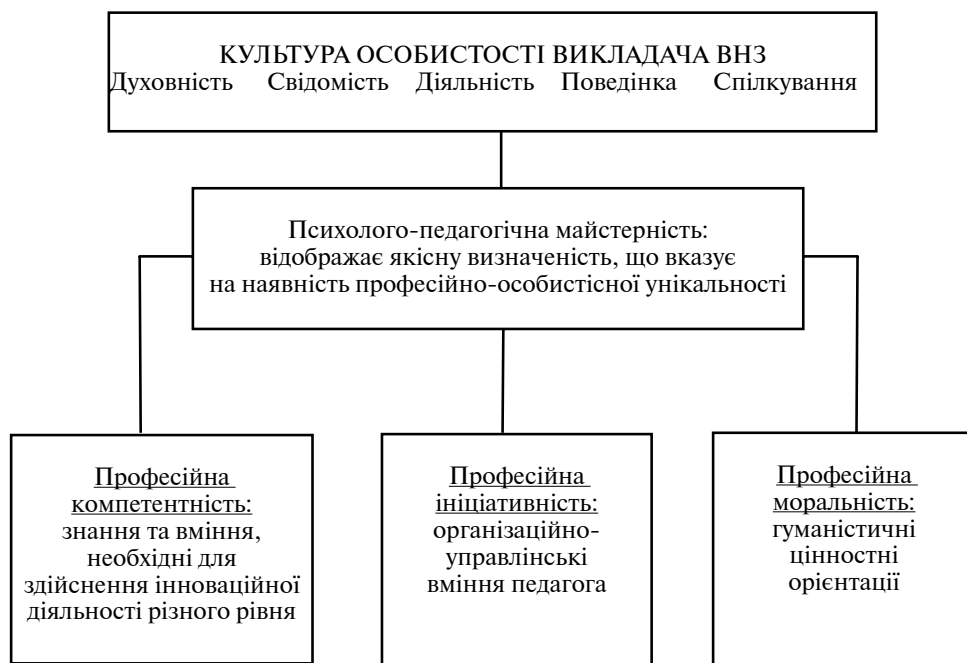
КУЛЬТУРА ОСОБИСТОСТІ ВИКЛАДАЧА ВНЗ
Духовність Свідомість Діяльність Поведінка Спілкування

Психолого-педагогічна майстерність: відображає якісну визначеність, що вказує на наявність професійно-особистісної унікальності

Професійна компетентність: знання та вміння, необхідні для здійснення інноваційної діяльності різного рівня

Професійна ініціативність: організаційно-управлінські вміння педагога

Професійна моральність: гуманістичні цінностні орієнтації